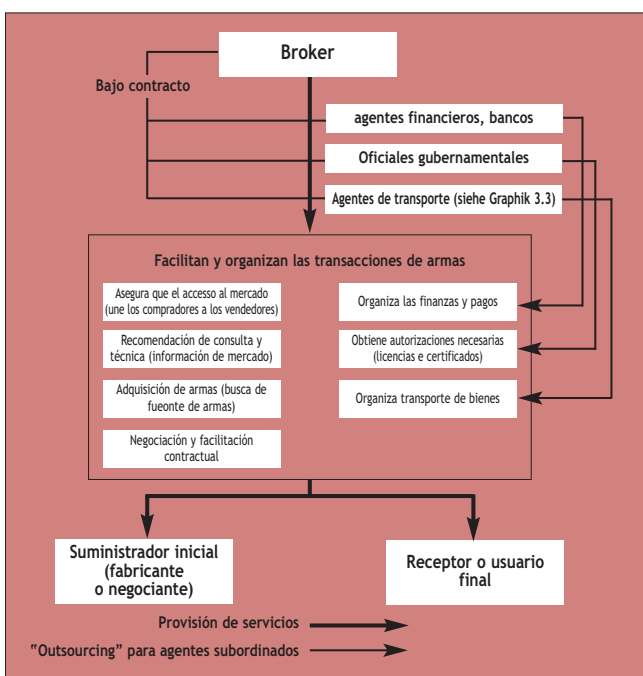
Broker

Bajo contracto

agentes financieros, bancos

Oficiales gubernamentales

Agentes de transporte (siehe Graphik 3.3)

Facilitan y organizan las transacciones de armas

Asegura que el accesso al mercado (une los compradores a los vendedores)

Recomendación de consulta y técnica (información de mercado)

Adquisición de armas (busca de fueonte de armas)

Negociación y facilitación contractual

Organiza las finanzas y pagos

Obtiene autorizaciones necesarias (licencias e certificados)

Organiza transporte de bienes

Suministrador inicial (fabricante o negociante)

Receptor o usuario final

Provisión de servicios

"Outsourcing" para agentes subordinados